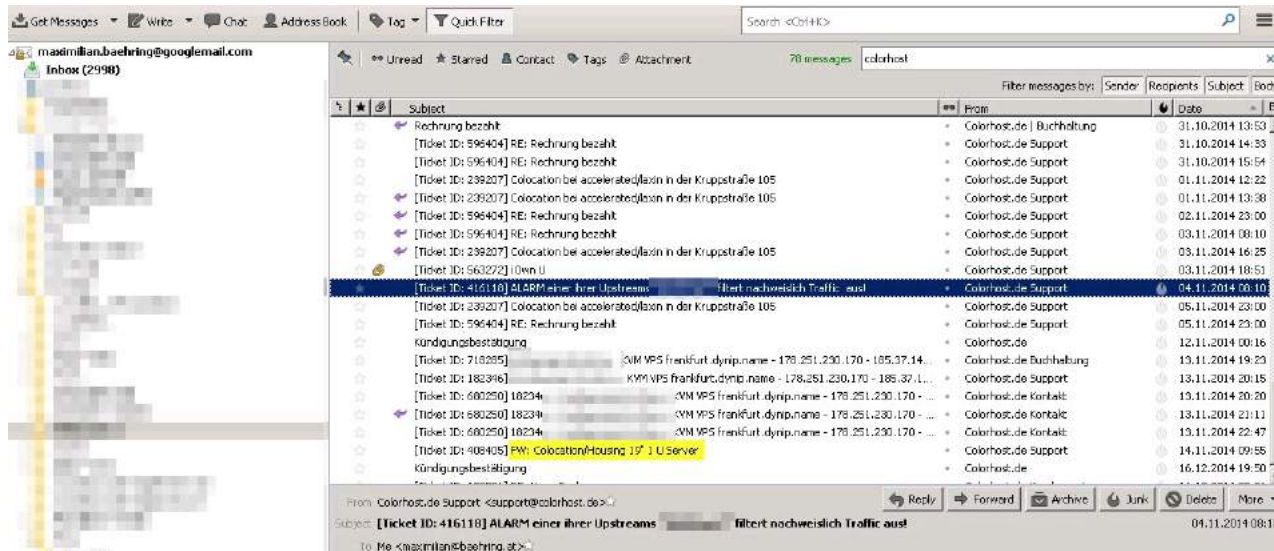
Get Messages ▾ Write ▾ Chat Address Book Tag ▾ Quick Filter

Search <Ctrl+K>

maximilian.baehring@googlemail.com
Inbox (2998)

Unread Starred Contact Tags Attachment 78 messages colorhost

Filter messages by: Sender Recipients Subject Bod

| Subject | From | Date |
|---|---|---|
| Rechnung bezahlt | Colorhost.de \| Buchhaltung | 31.10.2014 13:53 |
| [Ticket ID: 596404] RE: Rechnung bezahlt | Colorhost.de Support | 31.10.2014 14:33 |
| [Ticket ID: 596404] RE: Rechnung bezahlt | Colorhost.de Support | 31.10.2014 15:54 |
| [Ticket ID: 239207] Colocation bei accelerated/laxin in der Kruppstraße 105 | Colorhost.de Support | 01.11.2014 12:22 |
| [Ticket ID: 239207] Colocation bei accelerated/laxin in der Kruppstraße 105 | Colorhost.de Support | 01.11.2014 13:38 |
| [Ticket ID: 596404] RE: Rechnung bezahlt | Colorhost.de Support | 02.11.2014 23:00 |
| [Ticket ID: 596404] RE: Rechnung bezahlt | Colorhost.de Support | 03.11.2014 08:10 |
| [Ticket ID: 239207] Colocation bei accelerated/laxin in der Kruppstraße 105 | Colorhost.de Support | 03.11.2014 16:25 |
| [Ticket ID: 563272] iOwn U | Colorhost.de Support | 03.11.2014 18:51 |
| [Ticket ID: 416118] ALARM einer ihrer Upstreams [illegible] filtert nachweislich Traffic aus! | Colorhost.de Support | 04.11.2014 08:10 |
| [Ticket ID: 239207] Colocation bei accelerated/laxin in der Kruppstraße 105 | Colorhost.de Support | 05.11.2014 23:00 |
| [Ticket ID: 596404] RE: Rechnung bezahlt | Colorhost.de Support | 05.11.2014 23:00 |
| Kündigungsbestätigung | Colorhost.de | 12.11.2014 00:16 |
| [Ticket ID: 718285] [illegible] KVM VPS frankfurt.dynip.name - 178.251.230.170 - 185.37.14... | Colorhost.de Buchhaltung | 13.11.2014 19:23 |
| [Ticket ID: 182346] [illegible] KVM VPS frankfurt.dynip.name - 178.251.230.170 - 185.37.1... | Colorhost.de Support | 13.11.2014 20:15 |
| [Ticket ID: 680250] 18234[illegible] KVM VPS frankfurt.dynip.name - 178.251.230.170 - ... | Colorhost.de Kontakt | 13.11.2014 20:20 |
| [Ticket ID: 680250] 18234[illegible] KVM VPS frankfurt.dynip.name - 178.251.230.170 - ... | Colorhost.de Kontakt | 13.11.2014 21:11 |
| [Ticket ID: 680250] 18234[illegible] KVM VPS frankfurt.dynip.name - 178.251.230.170 - ... | Colorhost.de Kontakt | 13.11.2014 22:47 |
| [Ticket ID: 408405] FW: Colocation/Housing 19" 1 U Server | Colorhost.de Support | 14.11.2014 09:55 |
| Kündigungsbestätigung | Colorhost.de | 16.12.2014 19:50 |

From Colorhost.de Support <support@colorhost.de>
Reply Forward Archive Junk Delete More
Subject [Ticket ID: 416118] ALARM einer ihrer Upstreams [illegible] filtert nachweislich Traffic aus! 04.11.2014 08:1
To Me <maximilian@baehring.at>